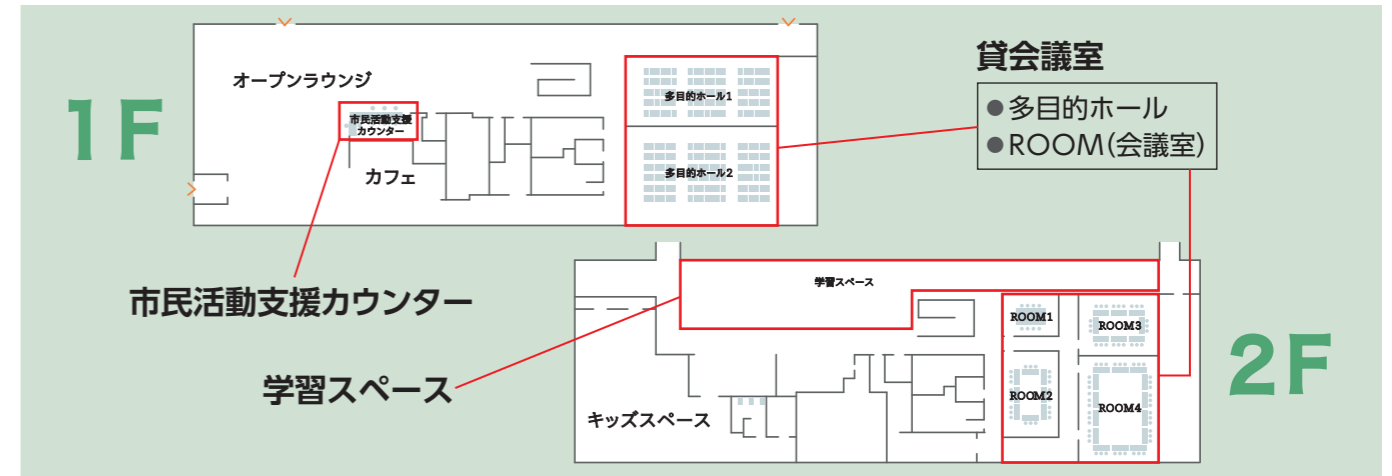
1F

オープンラウンジ

市民活動支援カウンター

カフェ

多目的ホール1

多目的ホール2

貸会議室

●多目的ホール
●ROOM(会議室)

市民活動支援カウンター

学習スペース

学習スペース

ROOM1

ROOM3

ROOM2

ROOM4

キッズスペース

2F